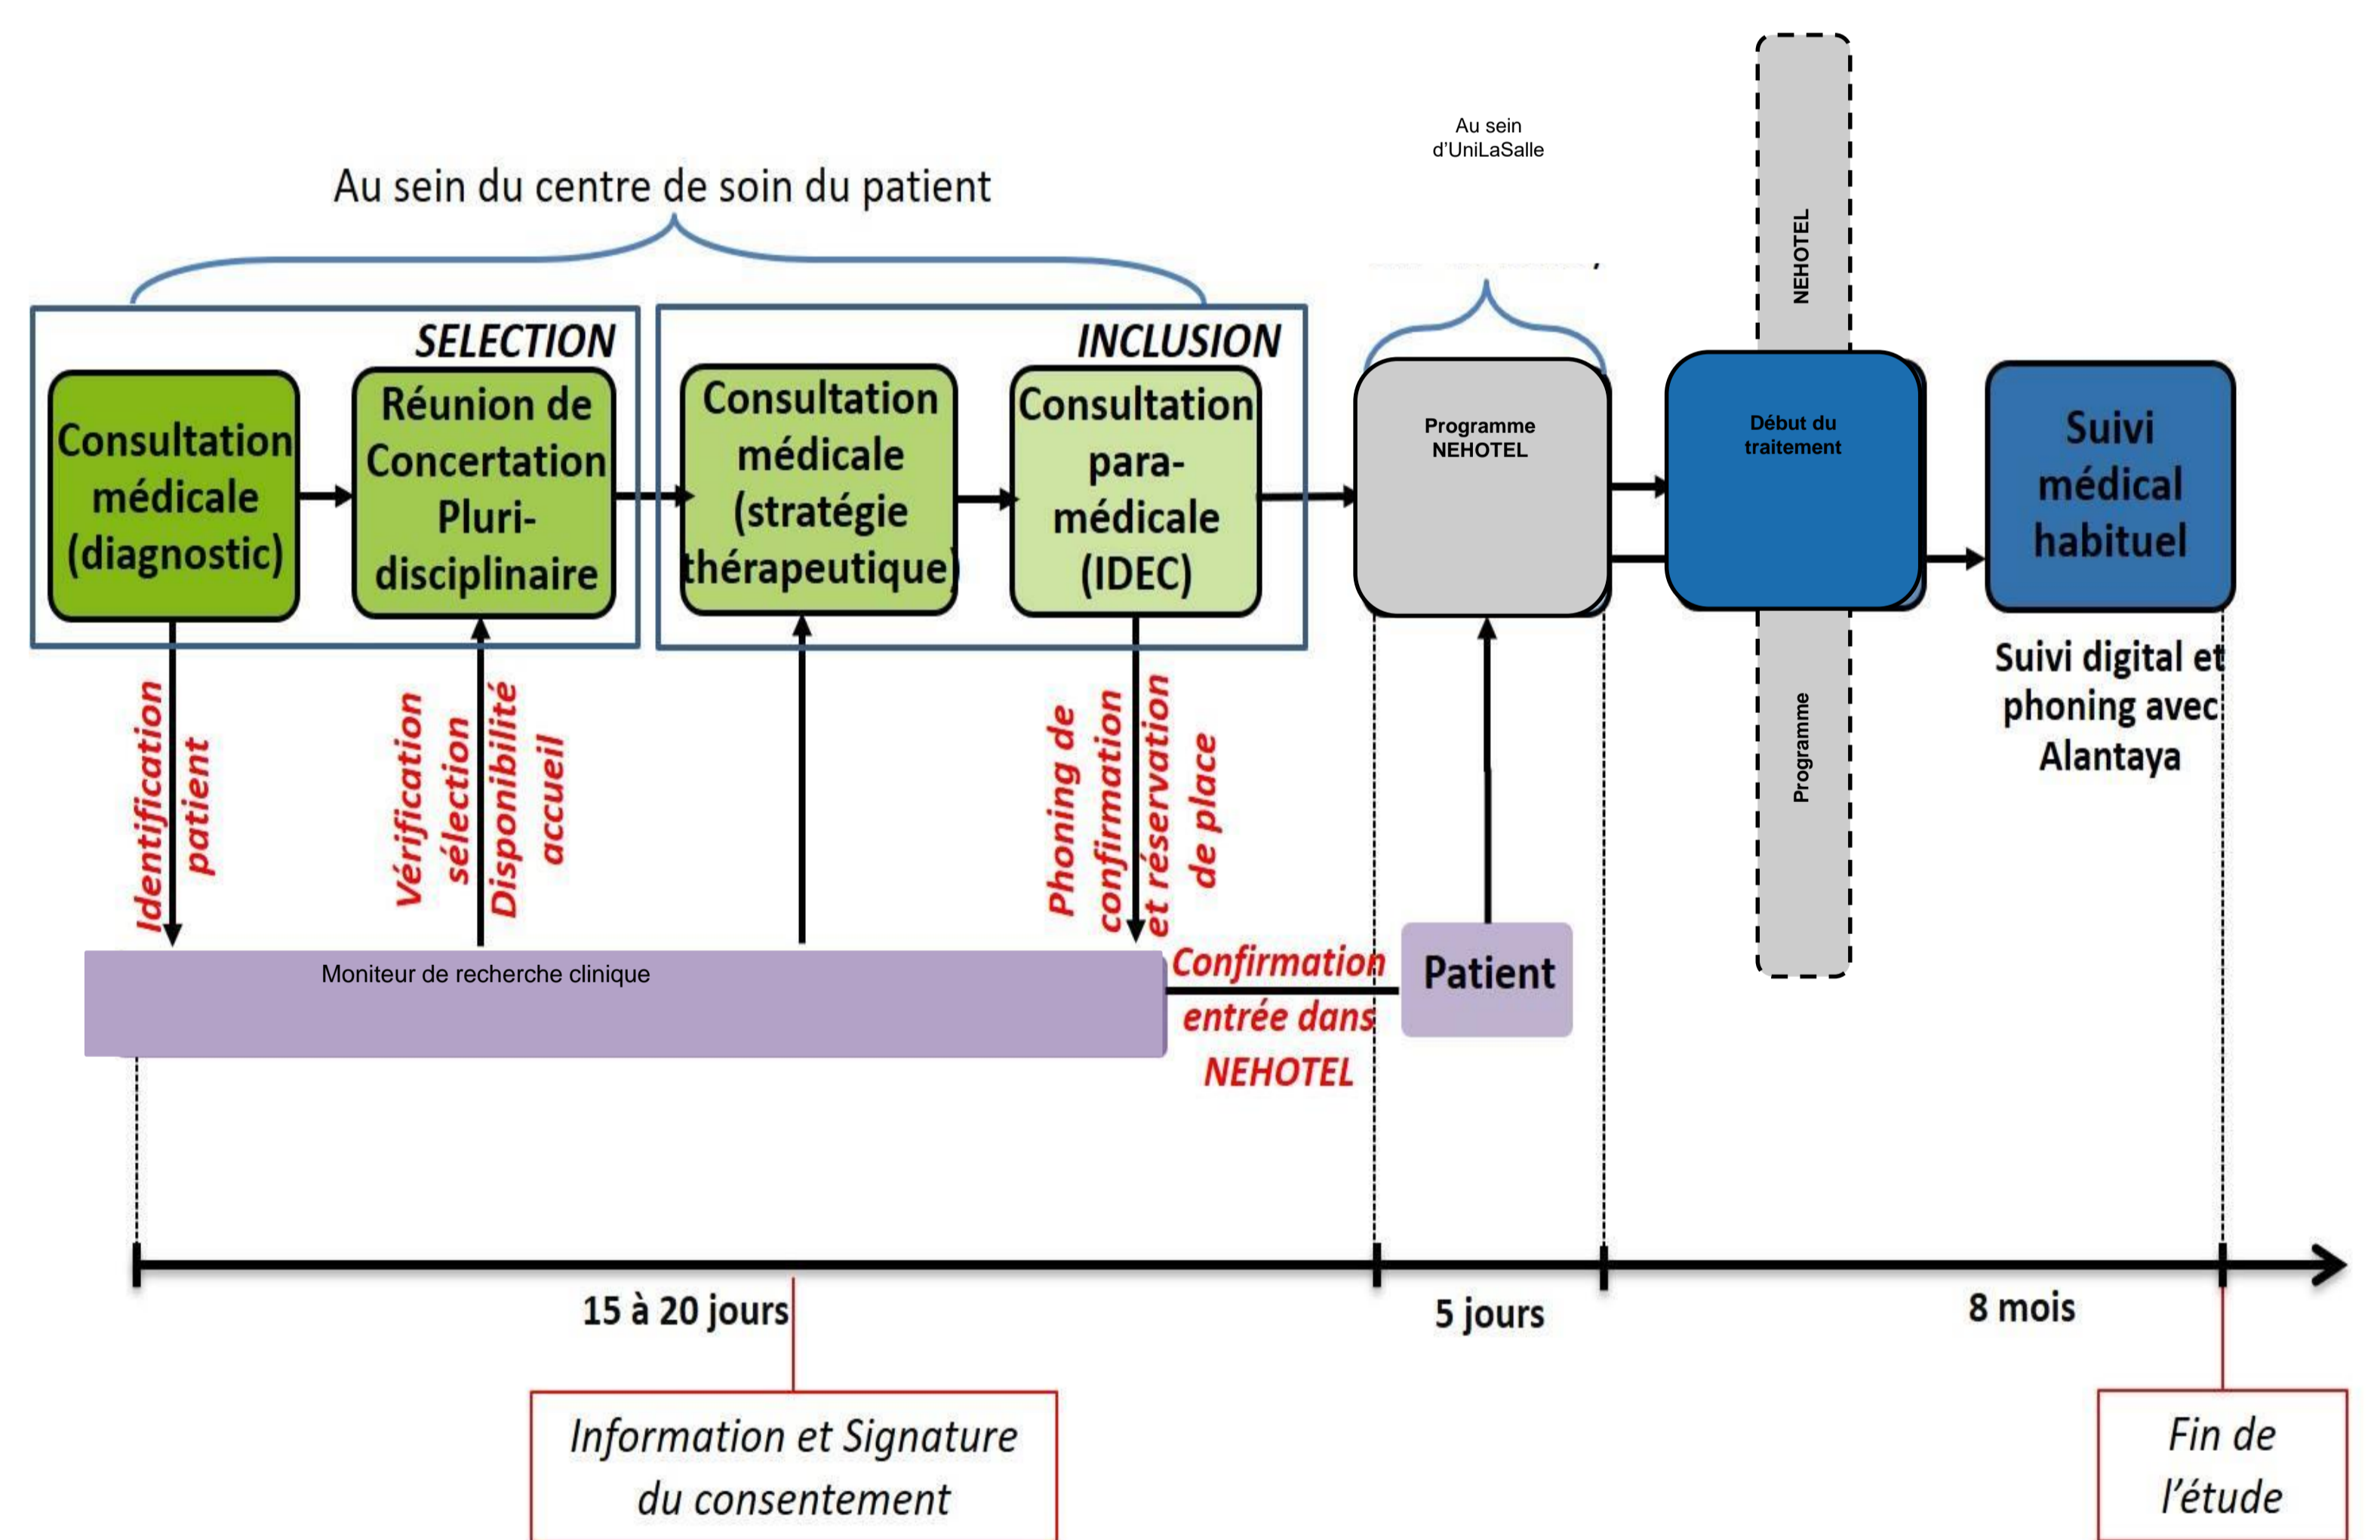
Au sein du centre de soin du patient

Au sein d'UniLaSalle

SELECTION

INCLUSION

Consultation médicale (diagnostic)

Réunion de Concertation Pluri-disciplinaire

Consultation médicale (stratégie thérapeutique)

Consultation para-médicale (IDEC)

Programme NEHOTEL

NEHOTEL

Début du traitement

Programme

Suivi médical habituel

Suivi digital et phoning avec Alantaya

Identification patient

Vérification sélection

Disponibilité accueil

Phoning de confirmation et réservation de place

Moniteur de recherche clinique

Confirmation entrée dans NEHOTEL

Patient

15 à 20 jours

5 jours

8 mois

Information et Signature du consentement

Fin de l'étude